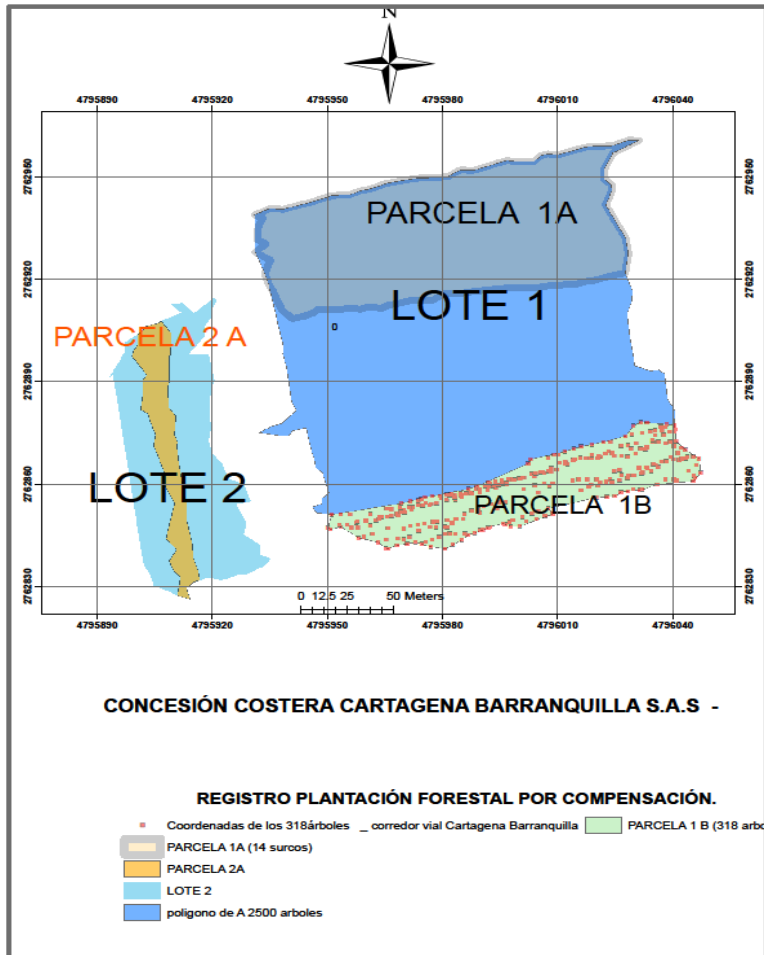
N

4795890 4795920 4795950 4795980 4796010 4796040

2762950 2762920 2762890 2762860 2762830

2762950 2762920 2762890 2762860 2762830

PARCELA 1A

LOTE 1

PARCELA 2 A

LOTE 2

PARCELA 1B

0 12.5 25 50 Meters

4795890 4795920 4795950 4795980 4796010 4796040

CONCESIÓN COSTERA CARTAGENA BARRANQUILLA S.A.S -

REGISTRO PLANTACIÓN FORESTAL POR COMPENSACIÓN.

Coordenadas de los 318árboles _ corredor vial Cartagena Barranquilla
PARCELA 1 B (318 arbo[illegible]
PARCELA 1A (14 surcos)
PARCELA 2A
LOTE 2
poligono de A 2500 arboles